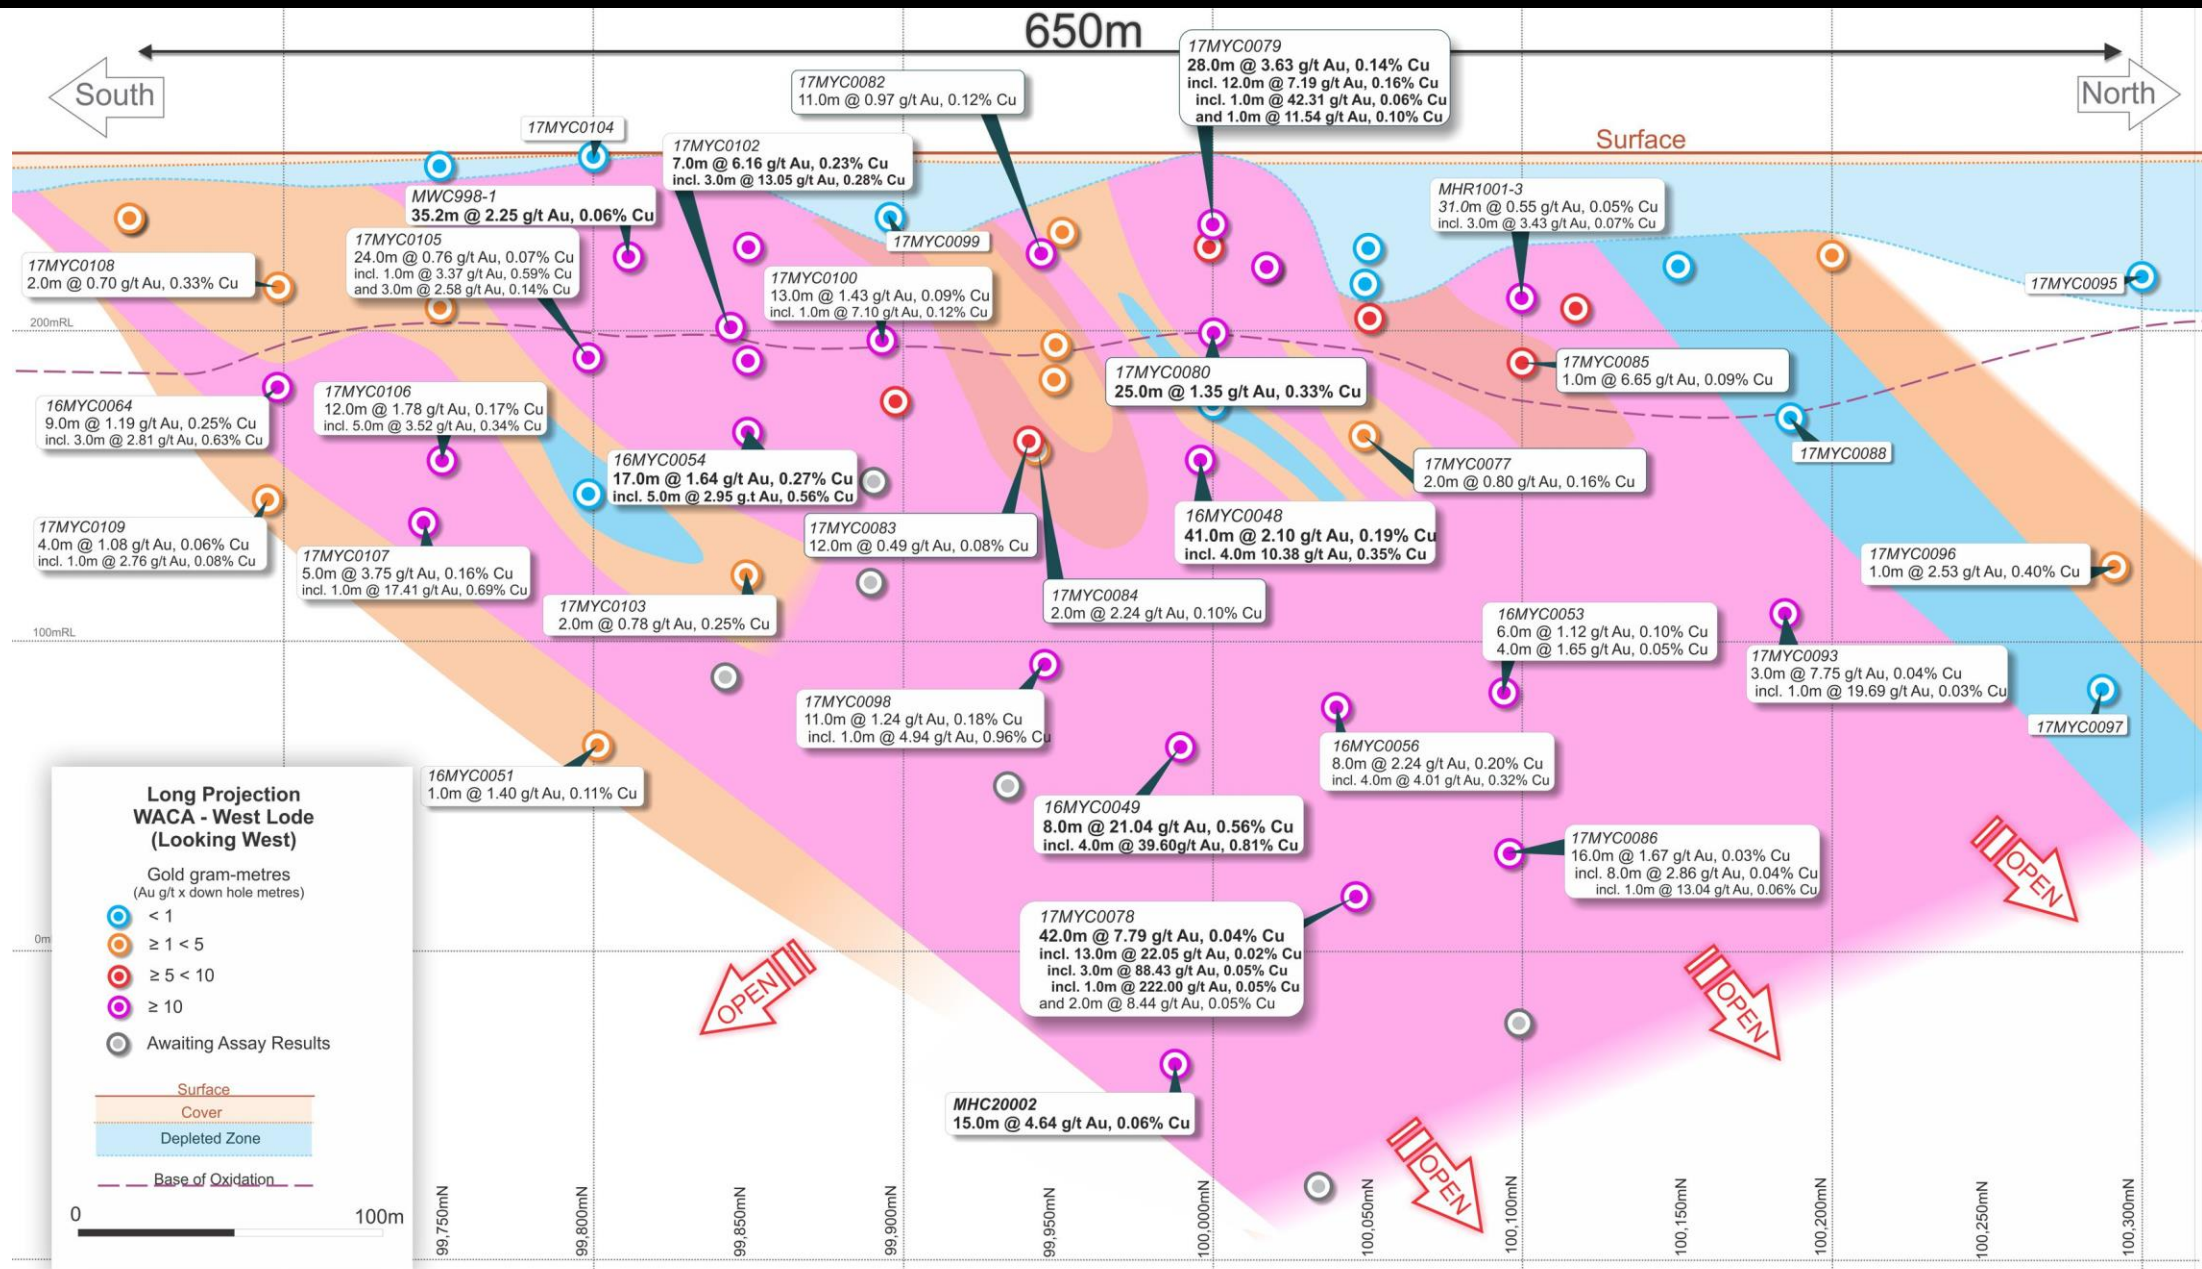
650m

South

North

Surface

17MYC0079
28.0m @ 3.63 g/t Au, 0.14% Cu
incl. 12.0m @ 7.19 g/t Au, 0.16% Cu
incl. 1.0m @ 42.31 g/t Au, 0.06% Cu
and 1.0m @ 11.54 g/t Au, 0.10% Cu

17MYC0082
11.0m @ 0.97 g/t Au, 0.12% Cu

17MYC0104

17MYC0102
7.0m @ 6.16 g/t Au, 0.23% Cu
incl. 3.0m @ 13.05 g/t Au, 0.28% Cu

MWC998-1
35.2m @ 2.25 g/t Au, 0.06% Cu

17MYC0099

MHR1001-3
31.0m @ 0.55 g/t Au, 0.05% Cu
incl. 3.0m @ 3.43 g/t Au, 0.07% Cu

17MYC0105
24.0m @ 0.76 g/t Au, 0.07% Cu
incl. 1.0m @ 3.37 g/t Au, 0.59% Cu
and 3.0m @ 2.58 g/t Au, 0.14% Cu

17MYC0108
2.0m @ 0.70 g/t Au, 0.33% Cu

17MYC0100
13.0m @ 1.43 g/t Au, 0.09% Cu
incl. 1.0m @ 7.10 g/t Au, 0.12% Cu

17MYC0095

200mRL

17MYC0085
1.0m @ 6.65 g/t Au, 0.09% Cu

17MYC0080
25.0m @ 1.35 g/t Au, 0.33% Cu

16MYC0064
9.0m @ 1.19 g/t Au, 0.25% Cu
incl. 3.0m @ 2.81 g/t Au, 0.63% Cu

17MYC0106
12.0m @ 1.78 g/t Au, 0.17% Cu
incl. 5.0m @ 3.52 g/t Au, 0.34% Cu

17MYC0088

16MYC0054
17.0m @ 1.64 g/t Au, 0.27% Cu
incl. 5.0m @ 2.95 g.t Au, 0.56% Cu

17MYC0077
2.0m @ 0.80 g/t Au, 0.16% Cu

17MYC0083
12.0m @ 0.49 g/t Au, 0.08% Cu

16MYC0048
41.0m @ 2.10 g/t Au, 0.19% Cu
incl. 4.0m 10.38 g/t Au, 0.35% Cu

17MYC0109
4.0m @ 1.08 g/t Au, 0.06% Cu
incl. 1.0m @ 2.76 g/t Au, 0.08% Cu

17MYC0107
5.0m @ 3.75 g/t Au, 0.16% Cu
incl. 1.0m @ 17.41 g/t Au, 0.69% Cu

17MYC0096
1.0m @ 2.53 g/t Au, 0.40% Cu

17MYC0084
2.0m @ 2.24 g/t Au, 0.10% Cu

17MYC0103
2.0m @ 0.78 g/t Au, 0.25% Cu

16MYC0053
6.0m @ 1.12 g/t Au, 0.10% Cu
4.0m @ 1.65 g/t Au, 0.05% Cu

100mRL

17MYC0093
3.0m @ 7.75 g/t Au, 0.04% Cu
incl. 1.0m @ 19.69 g/t Au, 0.03% Cu

17MYC0098
11.0m @ 1.24 g/t Au, 0.18% Cu
incl. 1.0m @ 4.94 g/t Au, 0.96% Cu

17MYC0097

16MYC0056
8.0m @ 2.24 g/t Au, 0.20% Cu
incl. 4.0m @ 4.01 g/t Au, 0.32% Cu

16MYC0051
1.0m @ 1.40 g/t Au, 0.11% Cu

Long Projection
WACA - West Lode
(Looking West)

16MYC0049
8.0m @ 21.04 g/t Au, 0.56% Cu
incl. 4.0m @ 39.60g/t Au, 0.81% Cu

17MYC0086
16.0m @ 1.67 g/t Au, 0.03% Cu
incl. 8.0m @ 2.86 g/t Au, 0.04% Cu
incl. 1.0m @ 13.04 g/t Au, 0.06% Cu

OPEN

Gold gram-metres
(Au g/t x down hole metres)
< 1
≥ 1 < 5
≥ 5 < 10
≥ 10
Awaiting Assay Results

0m

17MYC0078
42.0m @ 7.79 g/t Au, 0.04% Cu
incl. 13.0m @ 22.05 g/t Au, 0.02% Cu
incl. 3.0m @ 88.43 g/t Au, 0.05% Cu
incl. 1.0m @ 222.00 g/t Au, 0.05% Cu
and 2.0m @ 8.44 g/t Au, 0.05% Cu

OPEN

OPEN

Surface
Cover
Depleted Zone
Base of Oxidation

MHC20002
15.0m @ 4.64 g/t Au, 0.06% Cu

OPEN

0
100m

99,750mN
99,800mN
99,850mN
99,900mN
99,950mN
100,000mN
100,050mN
100,100mN
100,150mN
100,200mN
100,250mN
100,300mN